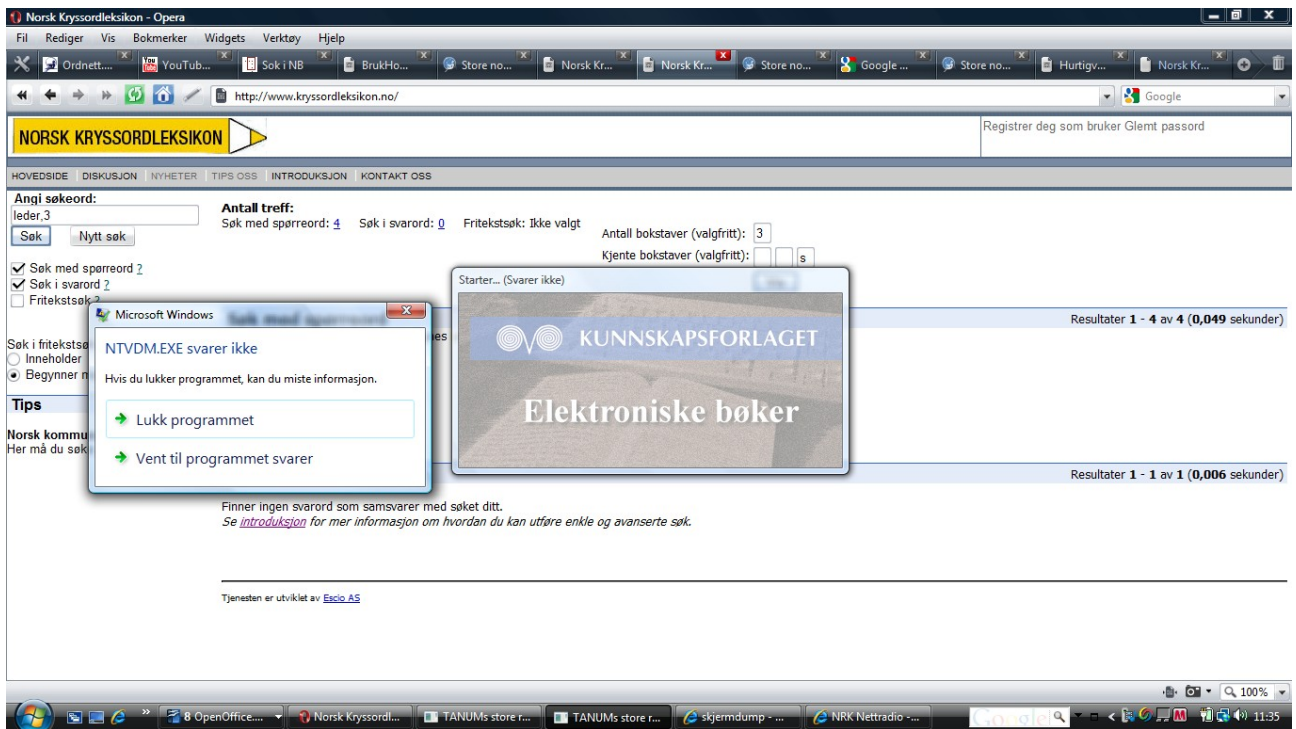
Norsk Kryssordleksikon - Opera

Fil Rediger Vis Bokmerker Widgets Verktøy Hjelp

Ordnett.... YouTub... Søk i NB BrukHo... Store no... Norsk Kr... Norsk Kr... Store no... Google ... Store no... Hurtigv... Norsk Kr...

http://www.kryssordleksikon.no/

Google

NORSK KRYSSORDLEKSIKON

Registrer deg som bruker Glemt passord

HOVEDSIDE DISKUSJON NYHETER TIPS OSS INTRODUKSJON KONTAKT OSS

Angi søkeord:

leder,3

Søk Nytt søk

Søk med spørreord ?

Søk i svarord ?

Fritekstsøk ?

Søk i fritekstsø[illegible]

Inneholder

Begynner m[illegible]

Tips

Norsk kommu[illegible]

Her må du søk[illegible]

Antall treff:

Søk med spørreord: 4 Søk i svarord: 0 Fritekstsøk: Ikke valgt

Antall bokstaver (valgfritt): 3

Kjente bokstaver (valgfritt): s

Starter... (Svarer ikke)

KUNNSKAPSFORLAGET

Elektroniske bøker

Microsoft Windows

NTVDM.EXE svarer ikke

Hvis du lukker programmet, kan du miste informasjon.

Lukk programmet

Vent til programmet svarer

Resultater 1 - 4 av 4 (0,049 sekunder)

Resultater 1 - 1 av 1 (0,006 sekunder)

Finner ingen svarord som samsvarer med søket ditt.

Se introduksjon for mer informasjon om hvordan du kan utføre enkle og avanserte søk.

Tjenesten er utviklet av Escio AS

100%

8 OpenOffice.... Norsk Kryssordl... TANUMs store r... TANUMs store r... skjermdump - ... NRK Nettradio - ...

11:35